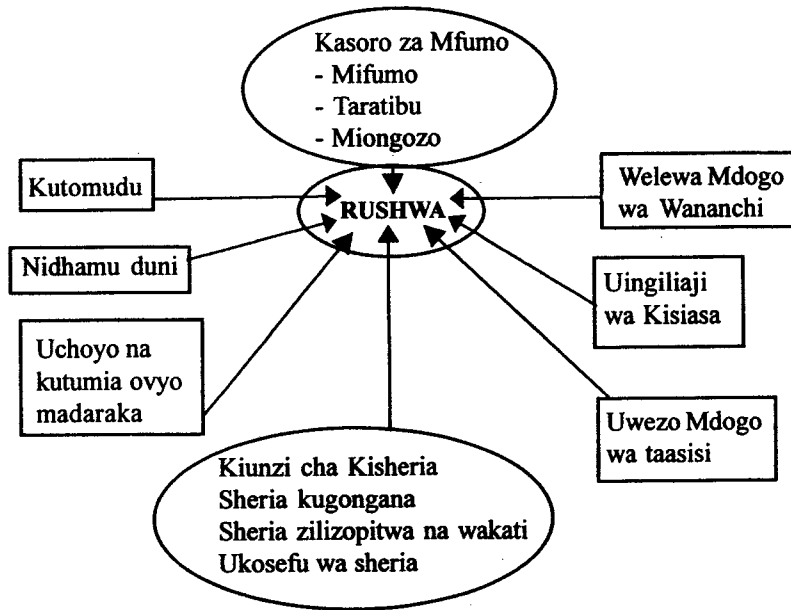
Kasoro za Mfumo
- Mifumo
- Taratibu
- Miongozo

Kutomudu

RUSHWA

Welewa Mdogo wa Wananchi

Nidhamu duni

Uingiliaji wa Kisiasa

Uchoyo na kutumia ovyo madaraka

Uwezo Mdogo wa taasisi

Kiunzi cha Kisheria
Sheria kugongana
Sheria zilizopitwa na wakati
Ukosefu wa sheria